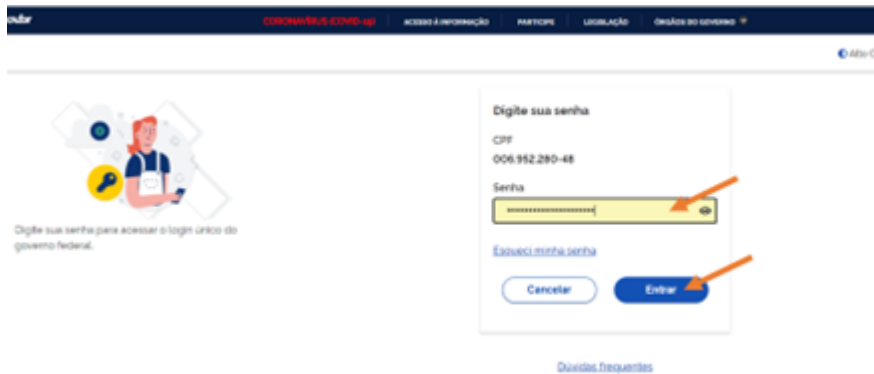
ov.br

CORONAVÍRUS (COVID-19)   ACESSO À INFORMAÇÃO   PARTICIPE   LEGISLAÇÃO   ÓRGÃOS DO GOVERNO

Alto C

Digite sua senha para acessar o login único do governo federal.

Digite sua senha

CPF
006.952.280-48

Senha
••••••••••••••••••••

Esqueci minha senha

Cancelar   Entrar

Dúvidas frequentes